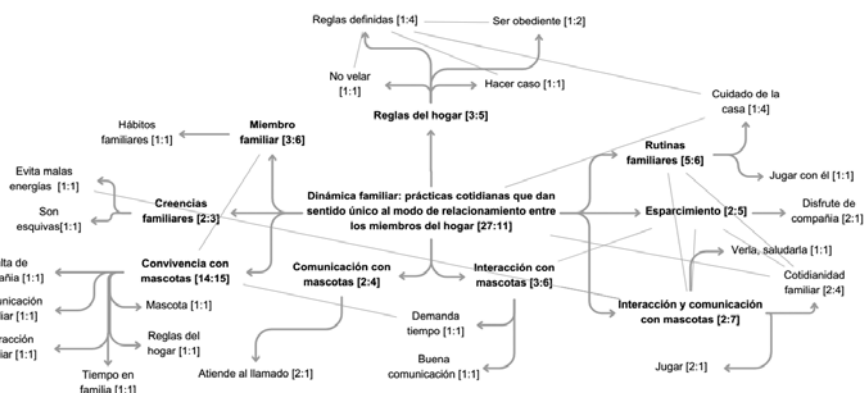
Reglas definidas [1:4]

Ser obediente [1:2]

No velar [1:1]

Hacer caso [1:1]

Reglas del hogar [3:5]

Cuidado de la casa [1:4]

Hábitos familiares [1:1]

Miembro familiar [3:6]

Rutinas familiares [5:6]

Jugar con él [1:1]

Evita malas energías [1:1]

Creencias familiares [2:3]

Dinámica familiar: prácticas cotidianas que dan sentido único al modo de relacionamiento entre los miembros del hogar [27:11]

Esparcimiento [2:5]

Disfrute de compañía [2:1]

Son esquivas[1:1]

Verla, saludarla [1:1]

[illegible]lta de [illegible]ñía [1:1]

Convivencia con mascotas [14:15]

Comunicación con mascotas [2:4]

Interacción con mascotas [3:6]

Cotidianidad familiar [2:4]

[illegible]unicación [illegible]iar [1:1]

Mascota [1:1]

Interacción y comunicación con mascotas [2:7]

Demanda tiempo [1:1]

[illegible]racción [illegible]iar [1:1]

Reglas del hogar [1:1]

Buena comunicación [1:1]

Jugar [2:1]

Tiempo en familia [1:1]

Atiende al llamado [2:1]